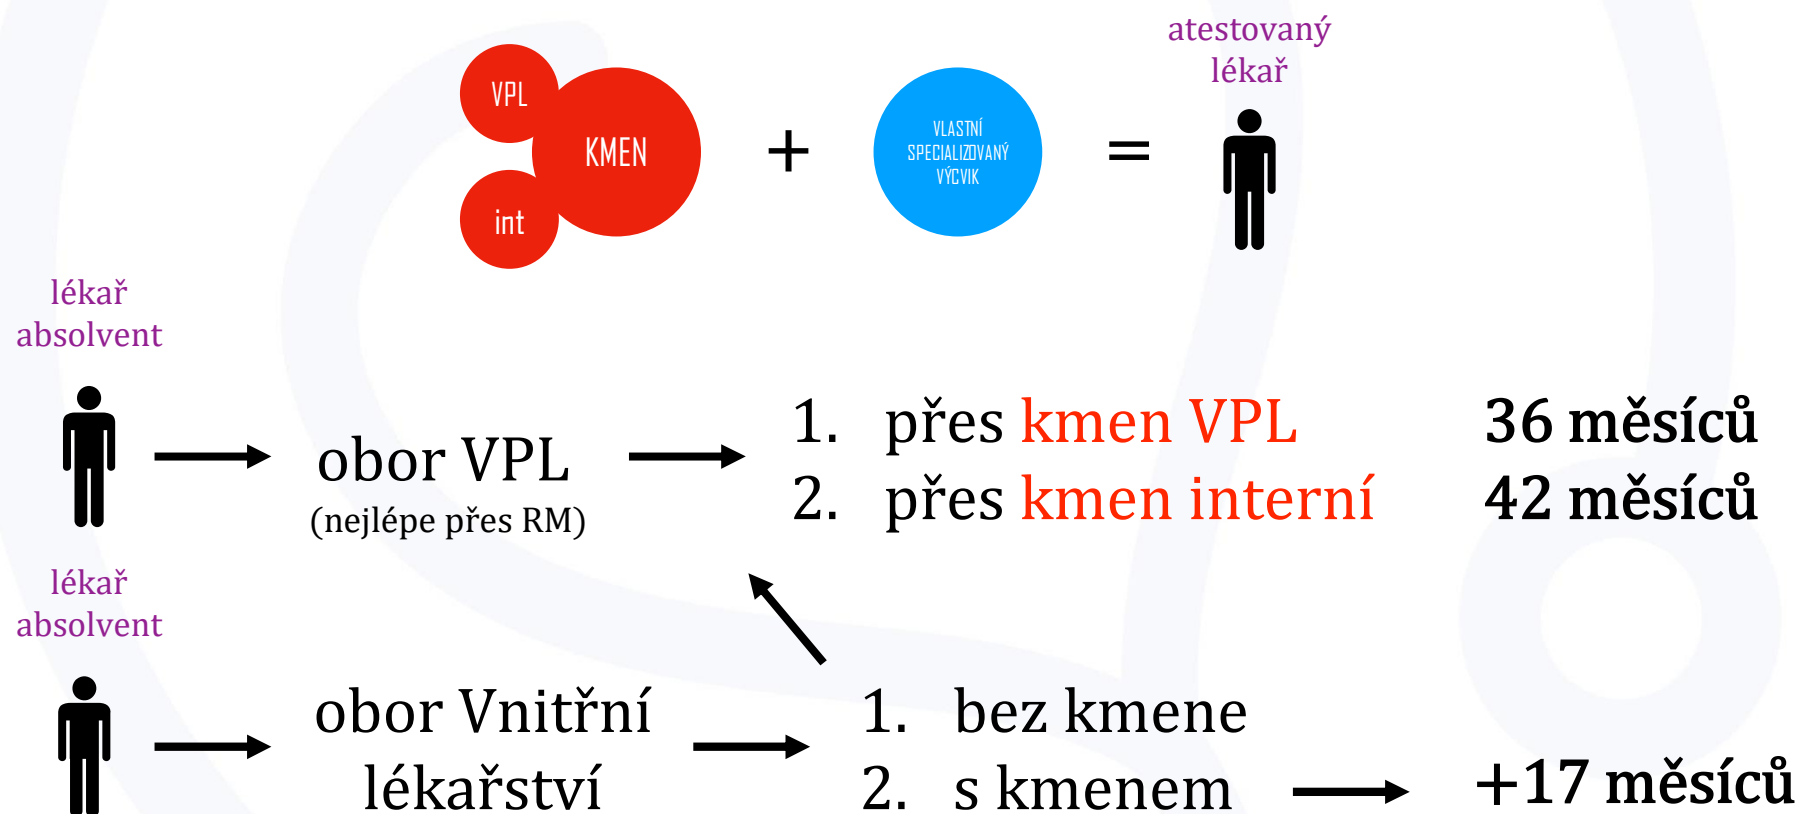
VPL
KMEN
int
+
VLASTNÍ SPECIALIZOVANÝ VÝCVIK
=
atestovaný lékař

lékař absolvent

obor VPL
(nejlépe přes RM)

1. přes kmen VPL
2. přes kmen interní

36 měsíců
42 měsíců

lékař absolvent

obor Vnitřní lékařství

1. bez kmene
2. s kmenem

+17 měsíců